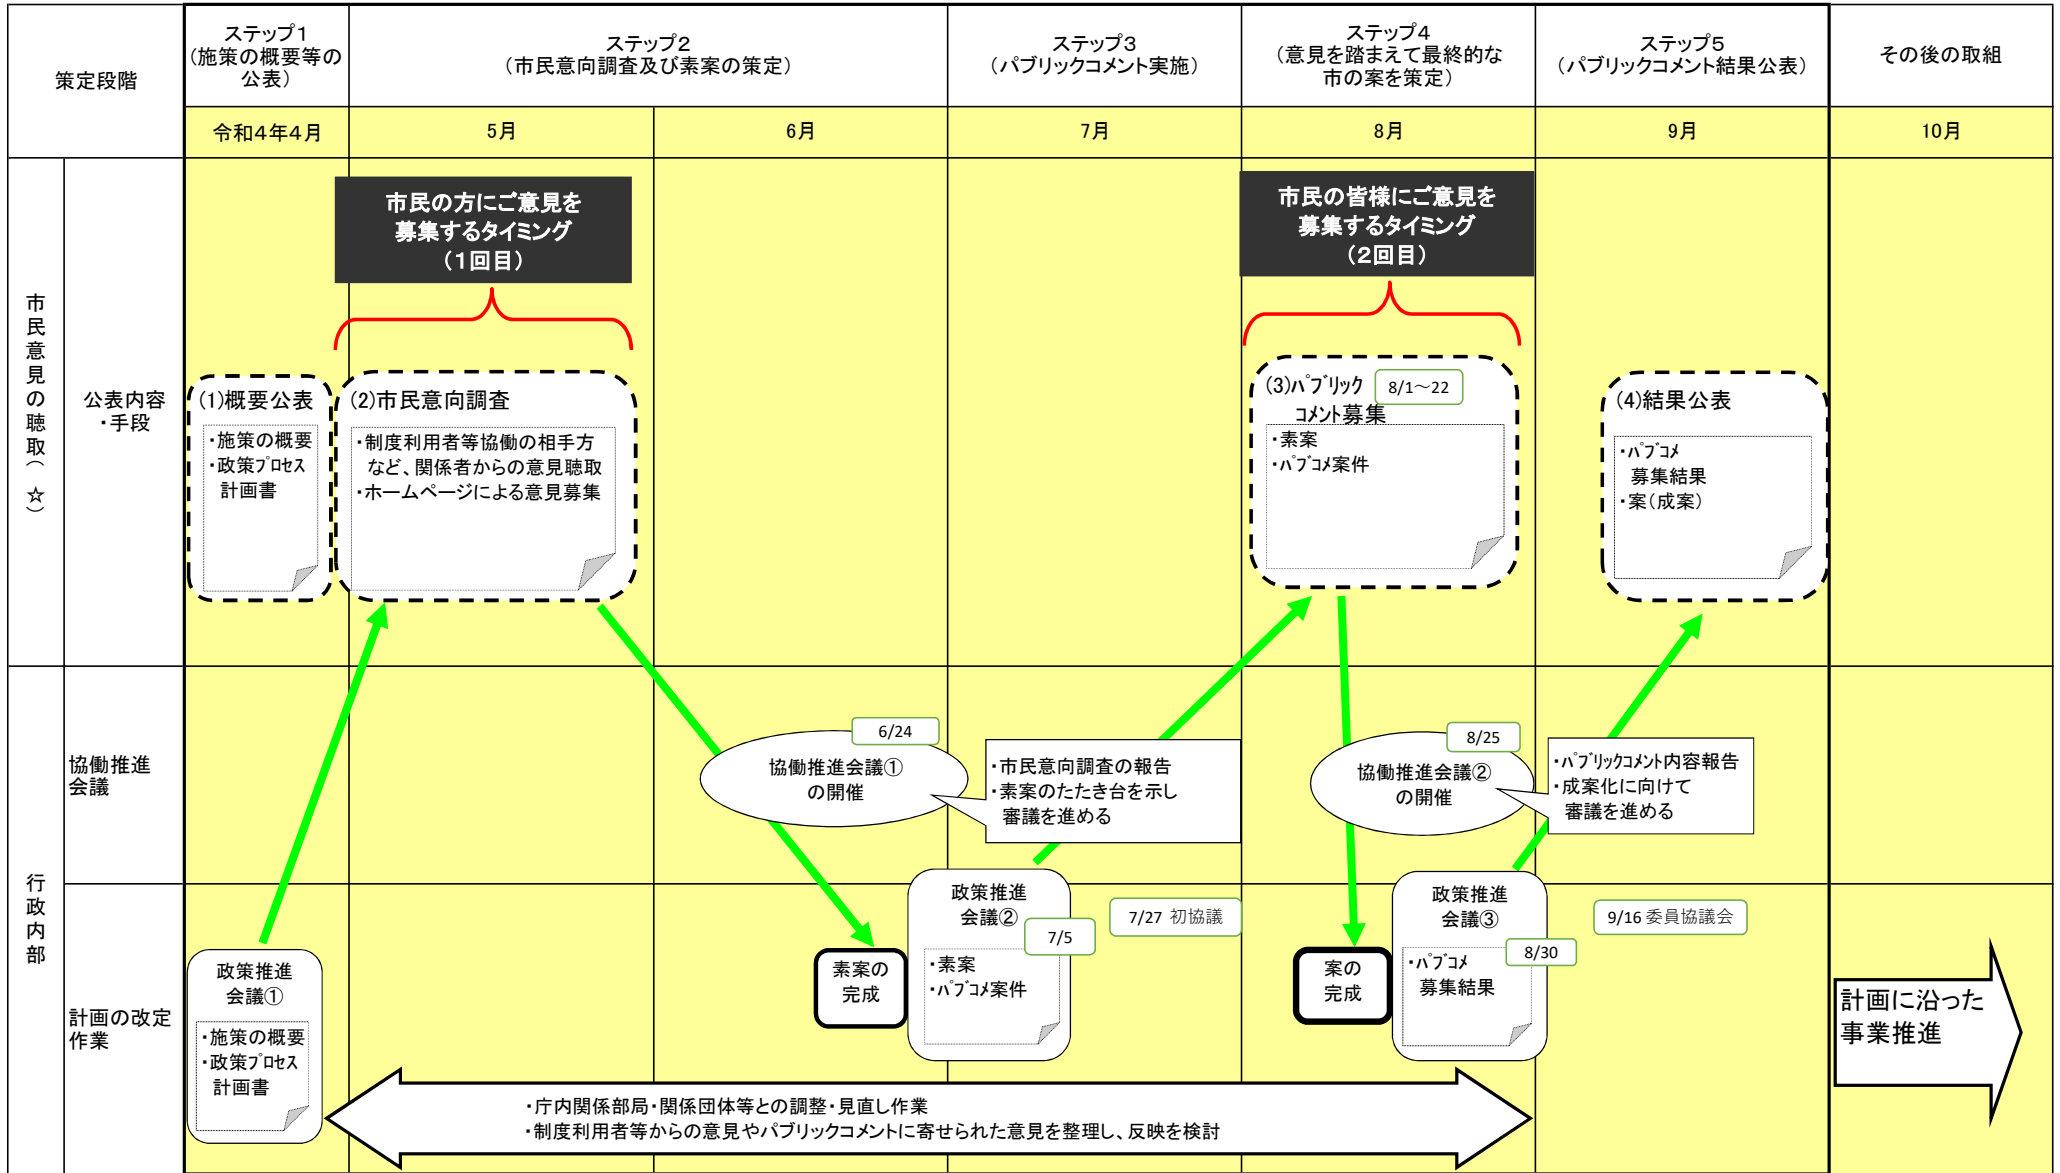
| 策定段階 | ステップ1（施策の概要等の公表） | ステップ2（市民意向調査及び素案の策定） | | ステップ3（パブリックコメント実施） | ステップ4（意見を踏まえて最終的な市の案を策定） | ステップ5（パブリックコメント結果公表） | その後の取組 |
|---|---|---|---|---|---|---|---|
| | 令和4年4月 | 5月 | 6月 | 7月 | 8月 | 9月 | 10月 |

市民意見の聴取（☆）

公表内容・手段

市民の方にご意見を募集するタイミング（1回目）

市民の皆様にご意見を募集するタイミング（2回目）

(1)概要公表
・施策の概要
・政策プロセス計画書

(2)市民意向調査
・制度利用者等協働の相手方など、関係者からの意見聴取
・ホームページによる意見募集

(3)パブリックコメント募集 8/1～22
・素案
・パブコメ案件

(4)結果公表
・パブコメ募集結果
・案（成案）

行政内部

協働推進会議

6/24
協働推進会議①の開催

・市民意向調査の報告
・素案のたたき台を示し審議を進める

8/25
協働推進会議②の開催

・パブリックコメント内容報告
・成案化に向けて審議を進める

計画の改定作業

政策推進会議①
・施策の概要
・政策プロセス計画書

素案の完成

政策推進会議② 7/5
・素案
・パブコメ案件

7/27 初協議

案の完成

政策推進会議③ 8/30
・パブコメ募集結果

9/16 委員協議会

計画に沿った事業推進

・庁内関係部局・関係団体等との調整・見直し作業
・制度利用者等からの意見やパブリックコメントに寄せられた意見を整理し、反映を検討